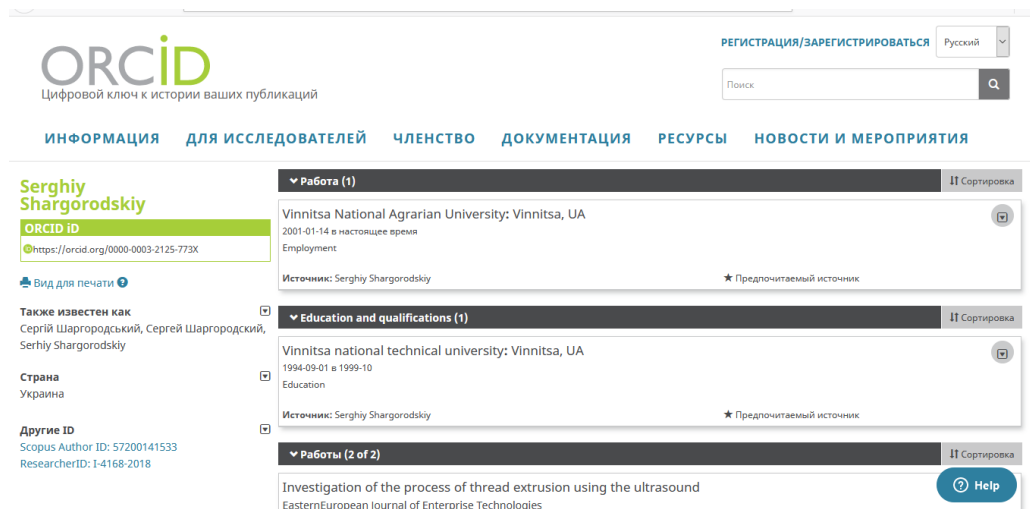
ORCID
Цифровой ключ к истории ваших публикаций

РЕГИСТРАЦИЯ/ЗАРЕГИСТРИРОВАТЬСЯ Русский

Поиск

ИНФОРМАЦИЯ ДЛЯ ИССЛЕДОВАТЕЛЕЙ ЧЛЕНСТВО ДОКУМЕНТАЦИЯ РЕСУРСЫ НОВОСТИ И МЕРОПРИЯТИЯ

Serghiy Shargorodskiy
ORCID iD
https://orcid.org/0000-0003-2125-773X

Вид для печати

Также известен как
Сергій Шаргородський, Сергей Шаргородский, Serhiy Shargorodskiy

Страна
Украина

Другие ID
Scopus Author ID: 57200141533
ResearcherID: I-4168-2018

Работа (1)
Сортировка

Vinnitsa National Agrarian University: Vinnitsa, UA
2001-01-14 в настоящее время
Employment
Источник: Serghiy Shargorodskiy
Предпочитаемый источник

Education and qualifications (1)
Сортировка

Vinnitsa national technical university: Vinnitsa, UA
1994-09-01 в 1999-10
Education
Источник: Serghiy Shargorodskiy
Предпочитаемый источник

Работы (2 of 2)
Сортировка

Investigation of the process of thread extrusion using the ultrasound
EasternEuropean Journal of Enterprise Technologies

Help